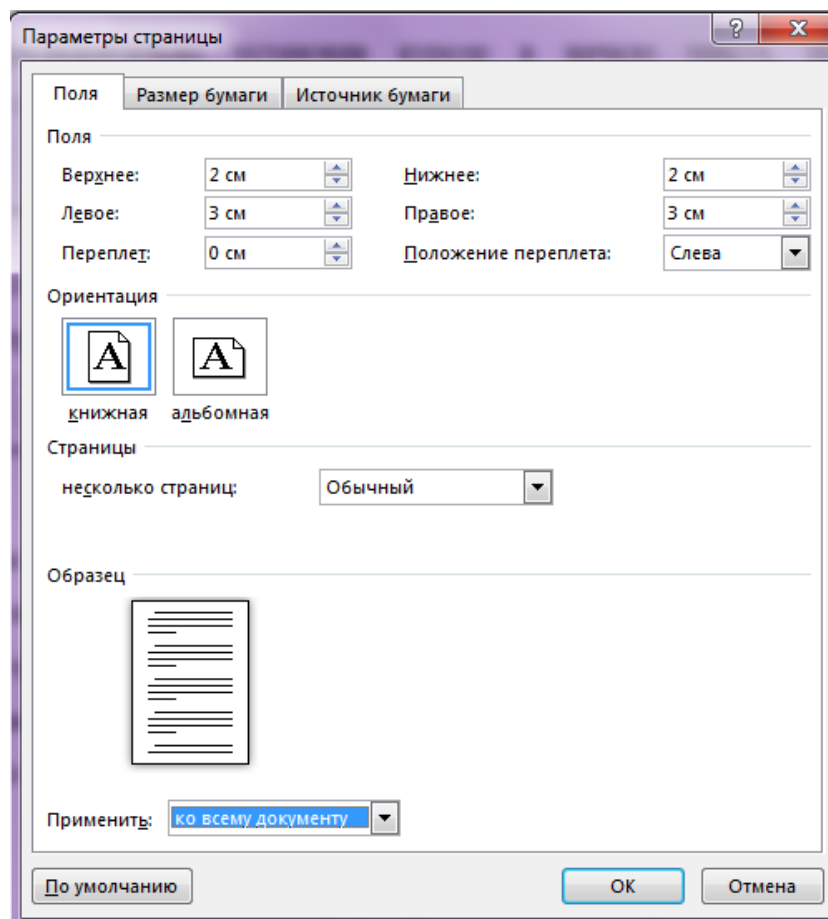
Параметры страницы

?

X

Поля

Размер бумаги

Источник бумаги

Поля

Верхнее: 2 см

Нижнее: 2 см

Левое: 3 см

Правое: 3 см

Переплет: 0 см

Положение переплета: Слева

Ориентация

A

A

книжная

альбомная

Страницы

несколько страниц: Обычный

Образец

Применить: ко всему документу

По умолчанию

ОК

Отмена